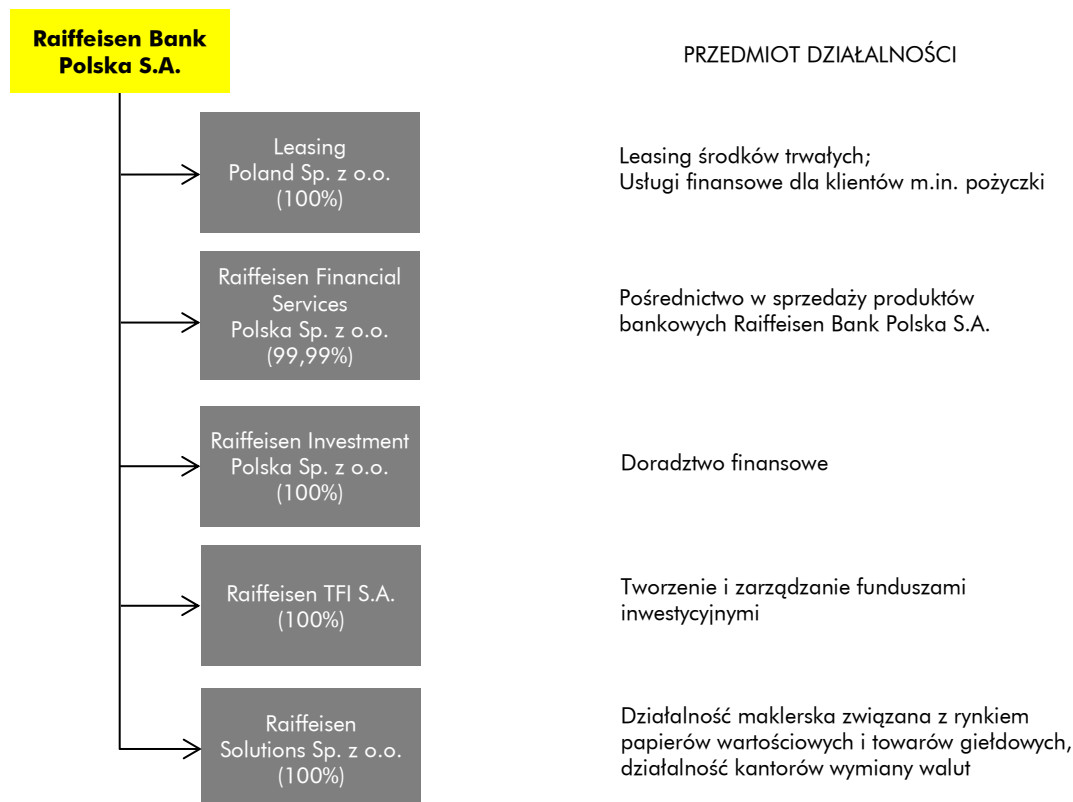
Raiffeisen Bank Polska S.A.

PRZEDMIOT DZIAŁALNOŚCI

Leasing Poland Sp. z o.o. (100%)

Leasing środków trwałych; Usługi finansowe dla klientów m.in. pożyczki

Raiffeisen Financial Services Polska Sp. z o.o. (99,99%)

Pośrednictwo w sprzedaży produktów bankowych Raiffeisen Bank Polska S.A.

Raiffeisen Investment Polska Sp. z o.o. (100%)

Doradztwo finansowe

Raiffeisen TFI S.A. (100%)

Tworzenie i zarządzanie funduszami inwestycyjnymi

Raiffeisen Solutions Sp. z o.o. (100%)

Działalność maklerska związana z rynkiem papierów wartościowych i towarów giełdowych, działalność kantorów wymiany walut